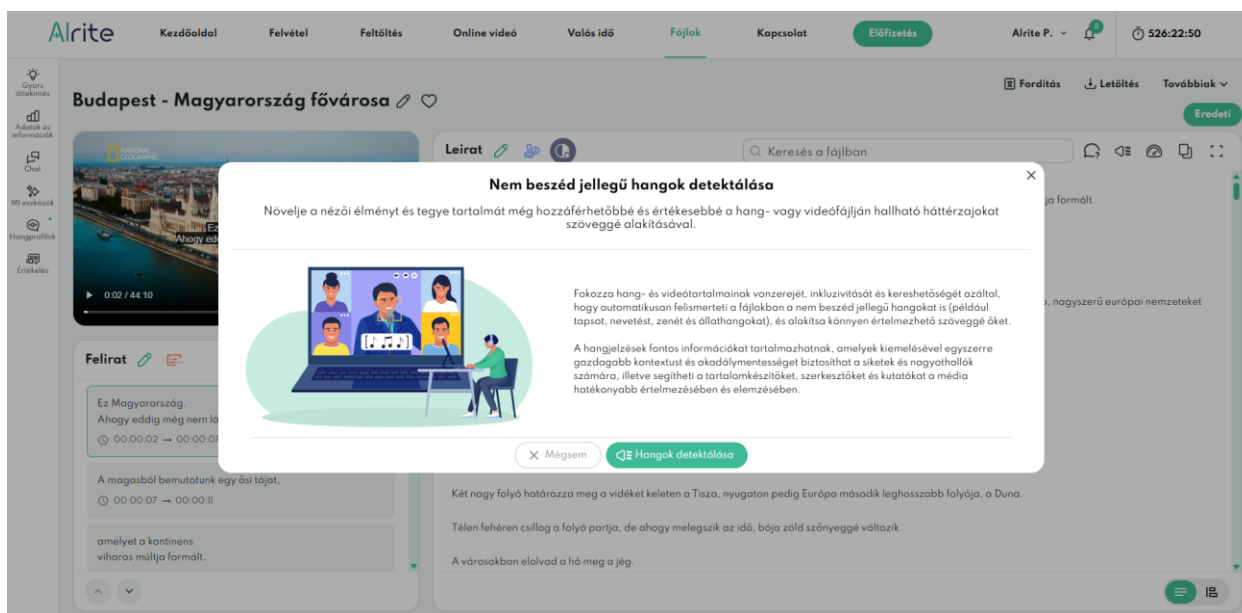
AIrite Kezdőoldal Felvétel Feltöltés Online videó Valós idő Fájlok Kapcsolat Előfizetés Alrite P. 526:22:50

Gyors áttekintés
Adatok és információk
Chat
MI eszközök
Hangprofilok
Értékelés

Budapest - Magyarország fővárosa

Fordítás Letöltés Továbbiak
Eredeti

Leirat
Keresés a fájlban

Ahogy ed
0:02 / 44:10

ja formált.

, nagyszerű európai nemzeteket

Felirat

Ez Magyarország.
Ahogy eddig még nem lá
00:00:02 → 00:00:07

A magasból bemutatunk egy ősi tájat,
00:00:07 → 00:00:11

amelyet a kontinens
viharos múltja formált.

Két nagy folyó határozza meg a vidéket keleten a Tisza, nyugaton pedig Európa második leghosszabb folyója, a Duna.

Télen fehéren csillog a folyó partja, de ahogy melegszik az idő, bója zöld szőnyeggé változik.

A városokban elolvad a hó meg a jég.

Nem beszéd jellegű hangok detektálása

Növelje a nézői élményt és tegye tartalmát még hozzáférhetőbbé és értékesebbé a hang- vagy videófájlján hallható háttérzajokat szöveggé alakításával.

Fokozza hang- és videótartalmainak vonzerejét, inkluzivitását és kereshetőségét azáltal, hogy automatikusan felismerteti a fájlokban a nem beszéd jellegű hangokat is (például tapsot, nevetést, zenét és állathangokat), és alakítsa könnyen értelmezhető szöveggé őket.

A hangjelzések fontos információkat tartalmazhatnak, amelyek kiemelésével egyszerre gazdagabb kontextust és akadálymentességet biztosíthat a siketek és nagyothallók számára, illetve segítheti a tartalomkészítőket, szerkesztőket és kutatókat a média hatékonyabb értelmezésében és elemzésében.

Mégsem
Hangok detektálása